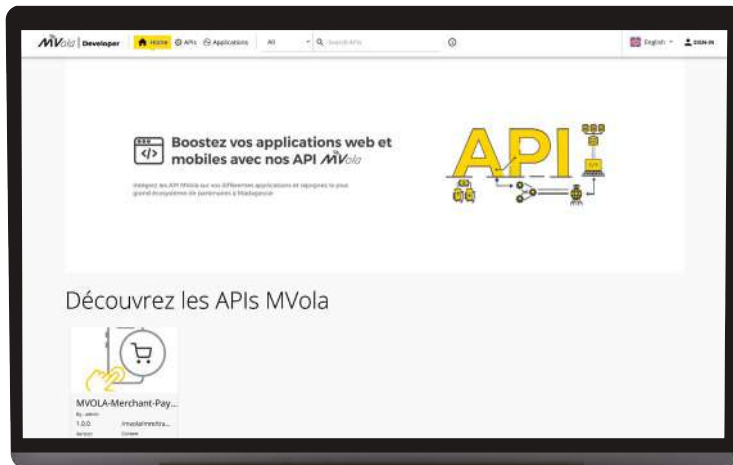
MVola | Developer Home APIs Applications All Search APIs English SIGN-IN

Boostez vos applications web et mobiles avec nos API MVola

Intégrez les API MVola sur vos différentes applications et rejoignez le plus grand écosystème de partenaires à Madagascar

API

Découvrez les APIs MVola

MVOLA-Merchant-Pay...
By: admin
1.0.0 /mvola/mm/tra...
Version Context